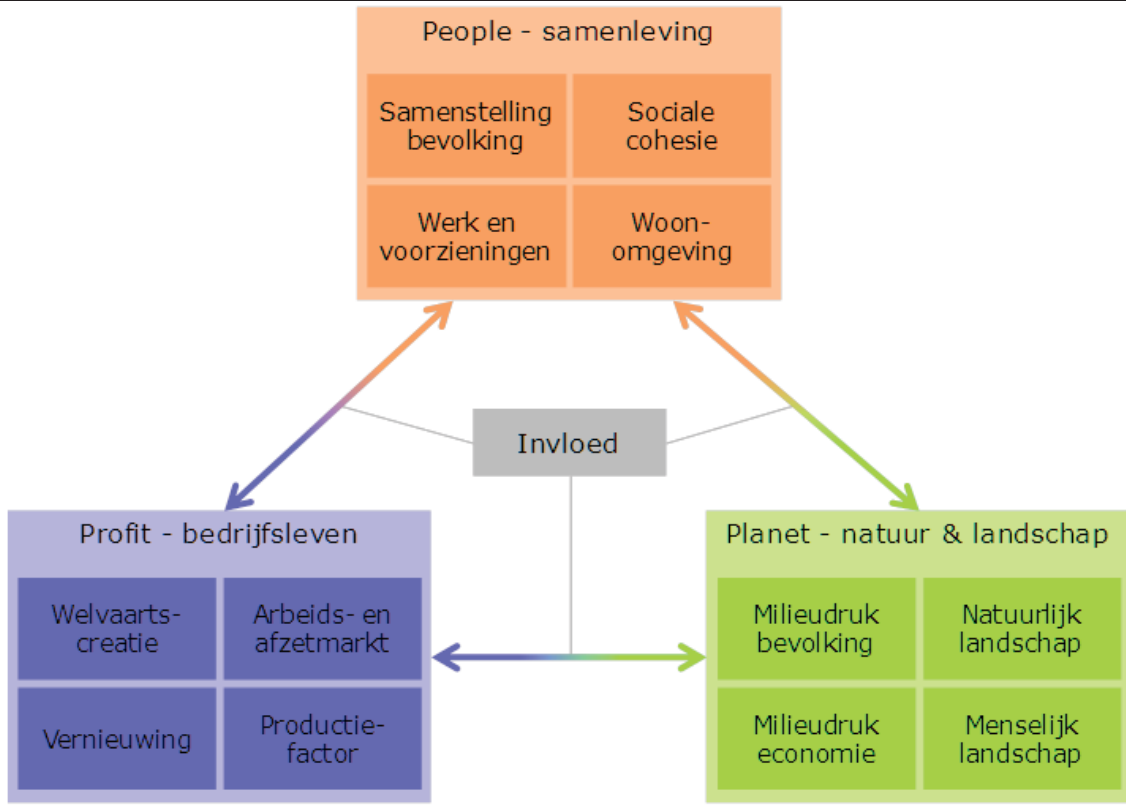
People - samenleving

Samenstelling bevolking

Sociale cohesie

Werk en voorzieningen

Woon-omgeving

Invloed

Profit - bedrijfsleven

Welvaarts-creatie

Arbeids- en afzetmarkt

Vernieuwing

Productie-factor

Planet - natuur & landschap

Milieudruk bevolking

Natuurlijk landschap

Milieudruk economie

Menselijk landschap